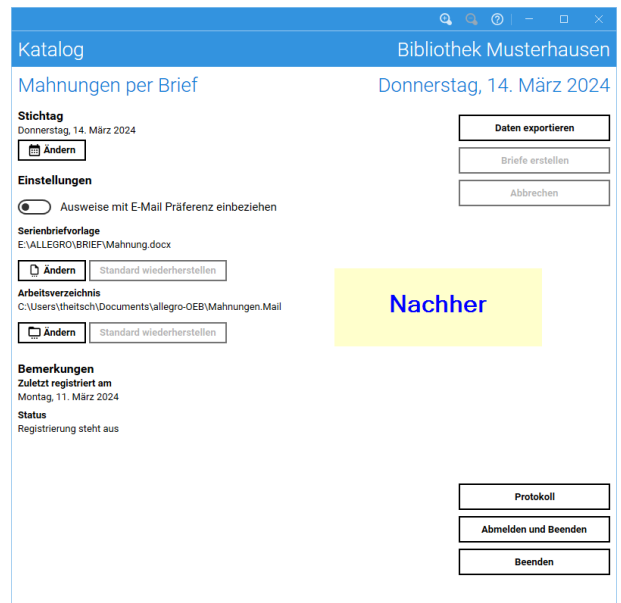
Katalog
Bibliothek Musterhausen

Mahnungen per Brief
Donnerstag, 14. März 2024

Stichtag
Donnerstag, 14. März 2024
Ändern

Daten exportieren
Briefe erstellen
Abbrechen

Einstellungen
Ausweise mit E-Mail Präferenz einbeziehen

Serienbriefvorlage
E:\ALLEGRO\BRIEF\Mahnung.docx
Ändern
Standard wiederherstellen

Arbeitsverzeichnis
C:\Users\theitsch\Documents\allegro-OEB\Mahnungen.Mail
Ändern
Standard wiederherstellen

Nachher

Bemerkungen
Zuletzt registriert am
Montag, 11. März 2024
Status
Registrierung steht aus

Protokoll
Abmelden und Beenden
Beenden